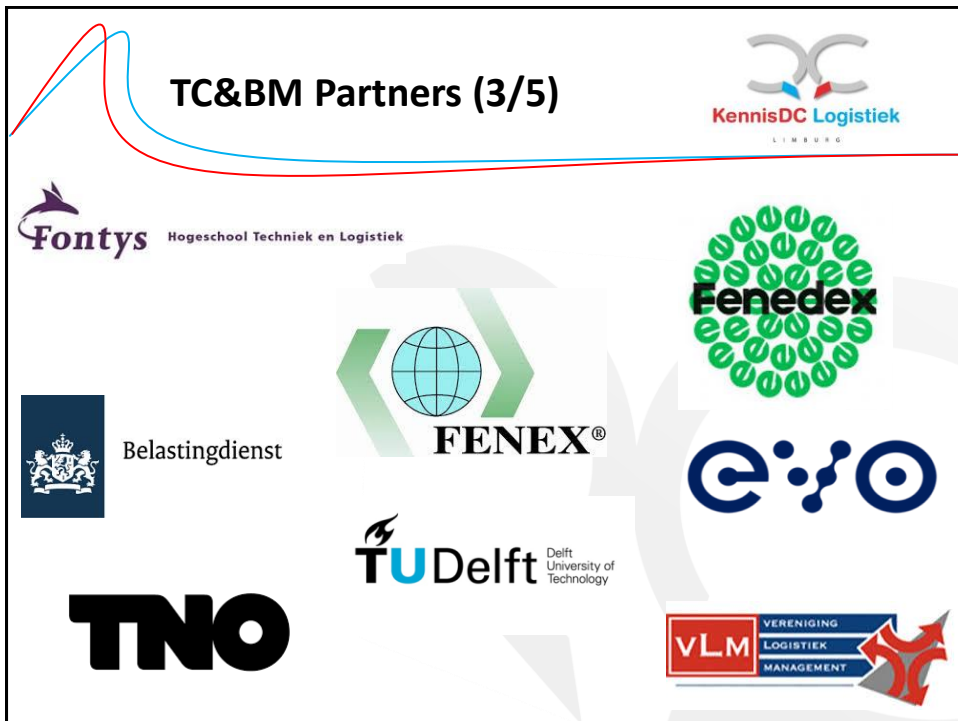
TC&BM Partners (3/5)

KennisDC Logistiek
LIMBURG

Fontys Hogeschool Techniek en Logistiek

Fenedex

FENEX®

Belastingdienst

evo

TU Delft Delft University of Technology

TNO

VLM VERENIGING LOGISTIEK MANAGEMENT